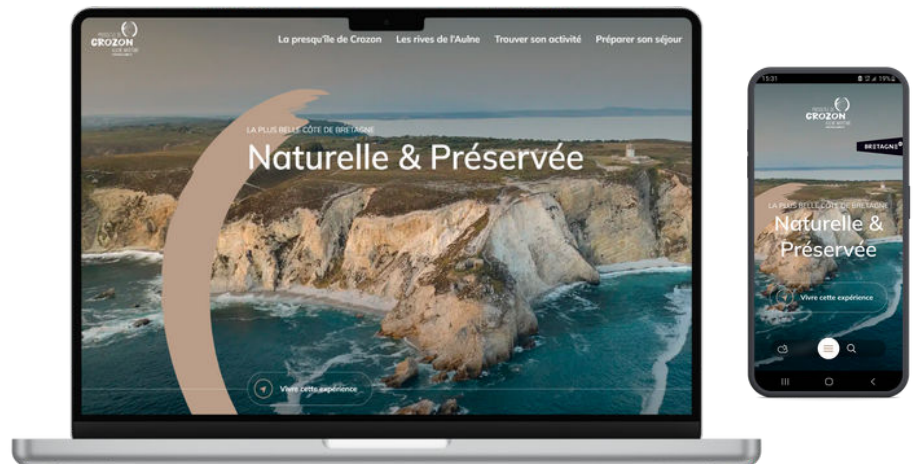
CROZON

La presqu'île de Crozon   Les rives de l'Aulne   Trouver son activité   Préparer son séjour

LA PLUS BELLE CÔTE DE BRETAGNE

Naturelle & Préservée

Vivre cette expérience

15:31

CROZON

BRETAGNE

LA PLUS BELLE CÔTE DE BRETAGNE

Naturelle & Préservée

Vivre cette expérience